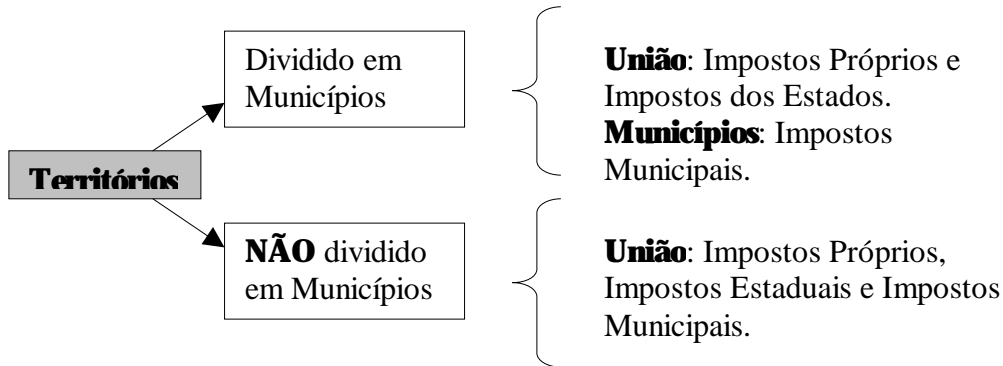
Territórios

Dividido em Municípios

**União**: Impostos Próprios e Impostos dos Estados.
**Municípios**: Impostos Municipais.

**NÃO** dividido em Municípios

**União**: Impostos Próprios, Impostos Estaduais e Impostos Municipais.